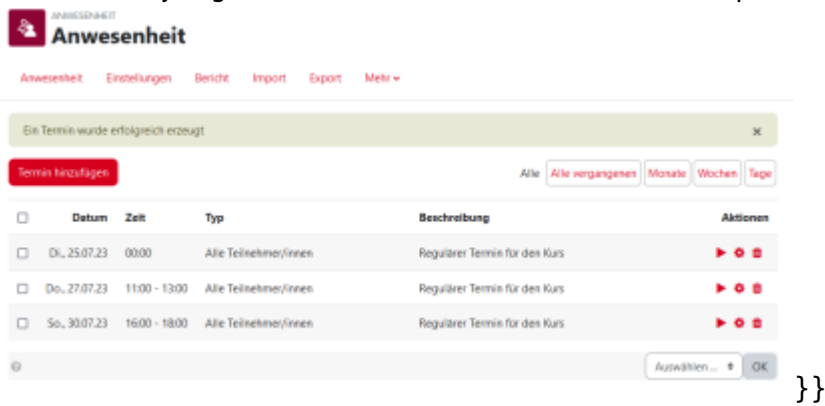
ANWESENHEIT
Anwesenheit

Anwesenheit Einstellungen Bericht Import Export Mehr

Ein Termin wurde erfolgreich erzeugt ×

Termin hinzufügen

Alle Alle vergangenen Monate Wochen Tage

| | Datum | Zeit | Typ | Beschreibung | Aktionen |
|---|---|---|---|---|---|
| | Di., 25.07.23 | 00:00 | Alle Teilnehmer/innen | Regulärer Termin für den Kurs | |
| | Do., 27.07.23 | 11:00 - 13:00 | Alle Teilnehmer/innen | Regulärer Termin für den Kurs | |
| | So., 30.07.23 | 16:00 - 18:00 | Alle Teilnehmer/innen | Regulärer Termin für den Kurs | |

Auswählen ... OK

}}